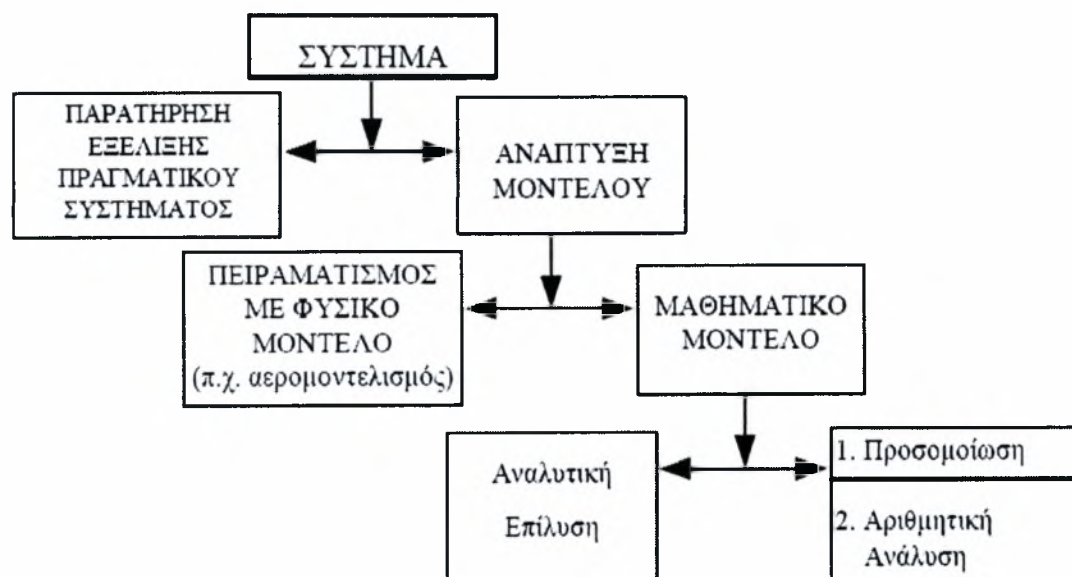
ΣΥΣΤΗΜΑ

ΠΑΡΑΤΗΡΗΣΗ ΕΞΕΛΙΞΗΣ ΠΡΑΓΜΑΤΙΚΟΥ ΣΥΣΤΗΜΑΤΟΣ

ΑΝΑΠΤΥΞΗ ΜΟΝΤΕΛΟΥ

ΠΕΙΡΑΜΑΤΙΣΜΟΣ ΜΕ ΦΥΣΙΚΟ ΜΟΝΤΕΛΟ (π.χ. αερομοντελισμός)

ΜΑΘΗΜΑΤΙΚΟ ΜΟΝΤΕΛΟ

Αναλυτική Επίλυση

1. Προσομοίωση

2. Αριθμητική Ανάλυση